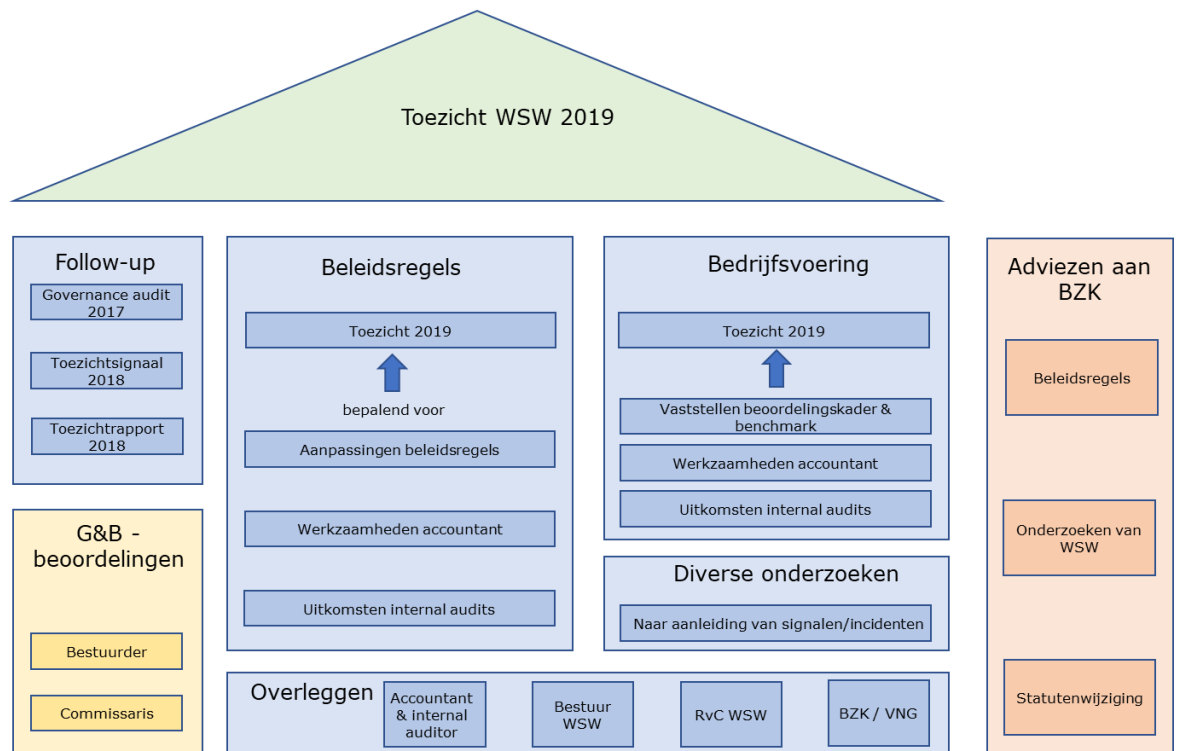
Toezicht WSW 2019

Follow-up

Governance audit 2017

Toezichtsignaal 2018

Toezichtrapport 2018

Beleidsregels

Toezicht 2019

bepalend voor

Aanpassingen beleidsregels

Werkzaamheden accountant

Uitkomsten internal audits

Bedrijfsvoering

Toezicht 2019

Vaststellen beoordelingskader & benchmark

Werkzaamheden accountant

Uitkomsten internal audits

Diverse onderzoeken

Naar aanleiding van signalen/incidenten

Adviezen aan BZK

Beleidsregels

Onderzoeken van WSW

Statutenwijziging

G&B - beoordelingen

Bestuurder

Commissaris

Overleggen

Accountant & internal auditor

Bestuur WSW

RvC WSW

BZK / VNG